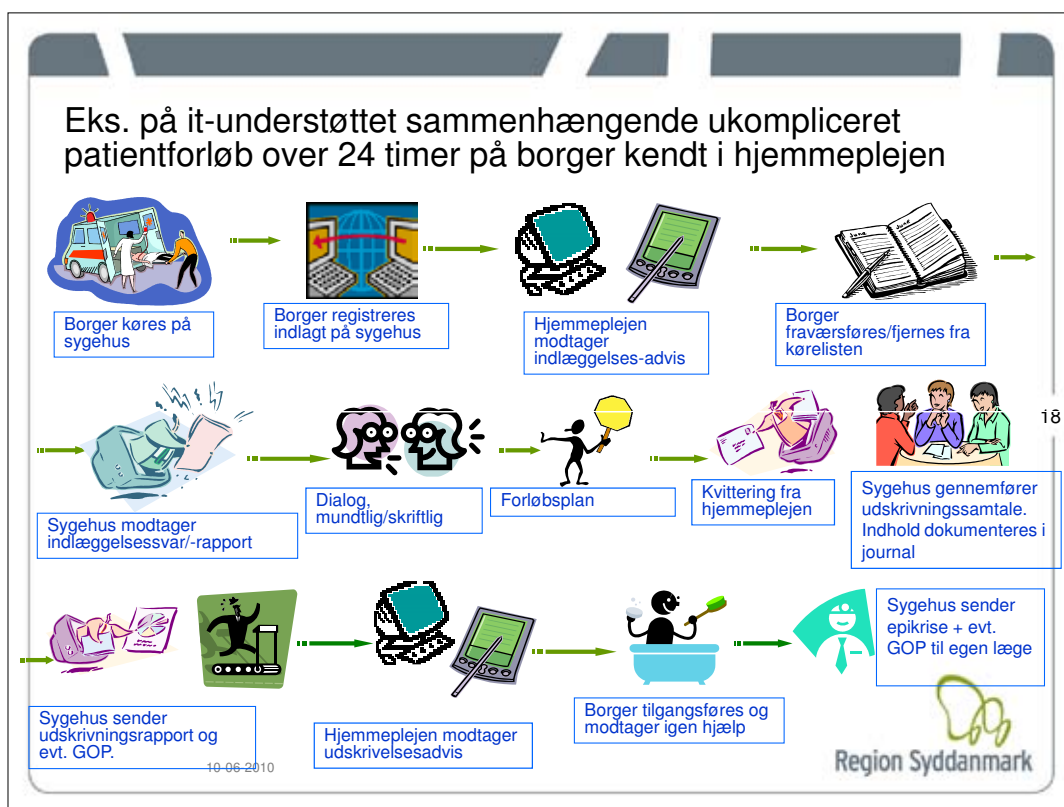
Eks. på it-understøttet sammenhængende ukompliceret patientforløb over 24 timer på borger kendt i hjemmeplejen

Borger køres på sygehus

Borger registreres indlagt på sygehus

Hjemmeplejen modtager indlæggelses-advis

Borger fraværsføres/fjernes fra kørelisten

18

Sygehus modtager indlæggelsessvar/-rapport

Dialog, mundtlig/skriftlig

Forløbsplan

Kvittering fra hjemmeplejen

Sygehus gennemfører udskrivningssamtale. Indhold dokumenteres i journal

Sygehus sender udskrivningsrapport og evt. GOP.

Hjemmeplejen modtager udskrivelsesadvis

Borger tilgangsføres og modtager igen hjælp

Sygehus sender epikrise + evt. GOP til egen læge

10-06-2010

Region Syddanmark